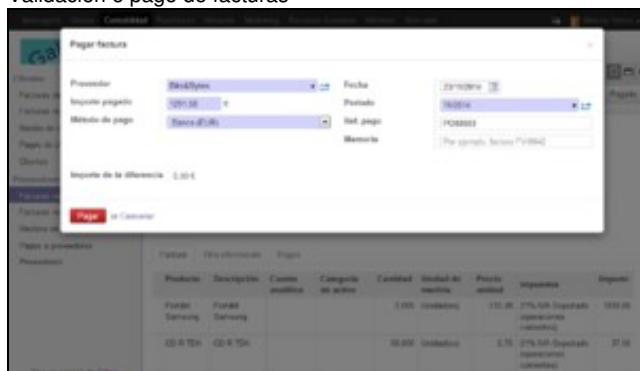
Validación o pago de facturas

Contabilidad

Pagar factura

Proveedor
Bits&Bytes
Importe pagado
1291.38 €
Método de pago
Banco (EUR)

Fecha
23/10/2014
Periodo
10/2014
Ref. pago
PD08003
Memoria
Por ejemplo, factura FV0042

Importe de la diferencia 0.00 €

Pagar o Cancelar

Facturas
Pagos a proveedores
Proveedores

Factura | Otra información | Pagos

| Producto | Descripción | Cuenta analítica | Categoría de activo | Cantidad | Unidad de medida | Precio unidad | Impuestos | Importe |
|---|---|---|---|---|---|---|---|---|
| Portátil Samsung | Portátil Samsung | | | 3.000 | Unidad(es) | 333.36 | 21% IVA Soportado (operaciones corrientes) | 1000.08 |
| CD R TDK | CD R TDK | | | 50.000 | Unidad(es) | 0.75 | 21% IVA Soportado (operaciones corrientes) | 37.50 |